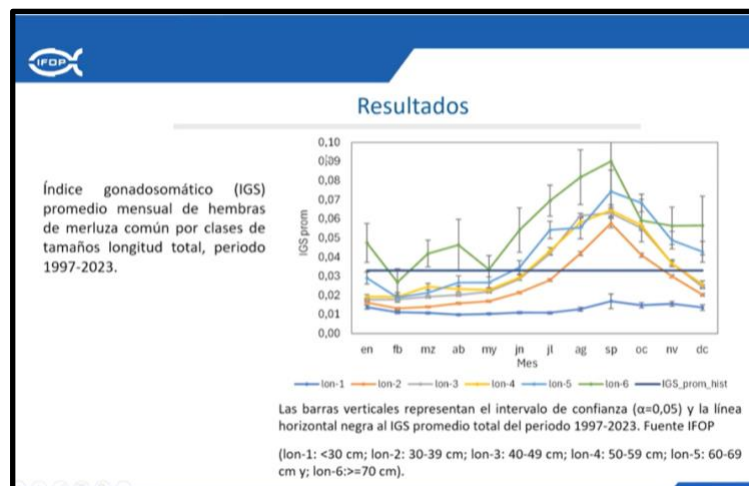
IFOP

Resultados

Índice gonadosomático (IGS) promedio mensual de hembras de merluza común por clases de tamaños longitud total, periodo 1997-2023.

0,10
0,09
0,08
0,07
0,06
0,05
0,04
0,03
0,02
0,01
0,00

IGS prom

en fb mz ab my jn jl ag sp oc nv dc
Mes

lon-1 lon-2 lon-3 lon-4 lon-5 lon-6 IGS_prom_hist

Las barras verticales representan el intervalo de confianza (α=0,05) y la línea horizontal negra al IGS promedio total del periodo 1997-2023. Fuente IFOP

(lon-1: <30 cm; lon-2: 30-39 cm; lon-3: 40-49 cm; lon-4: 50-59 cm; lon-5: 60-69 cm y; lon-6:>=70 cm).